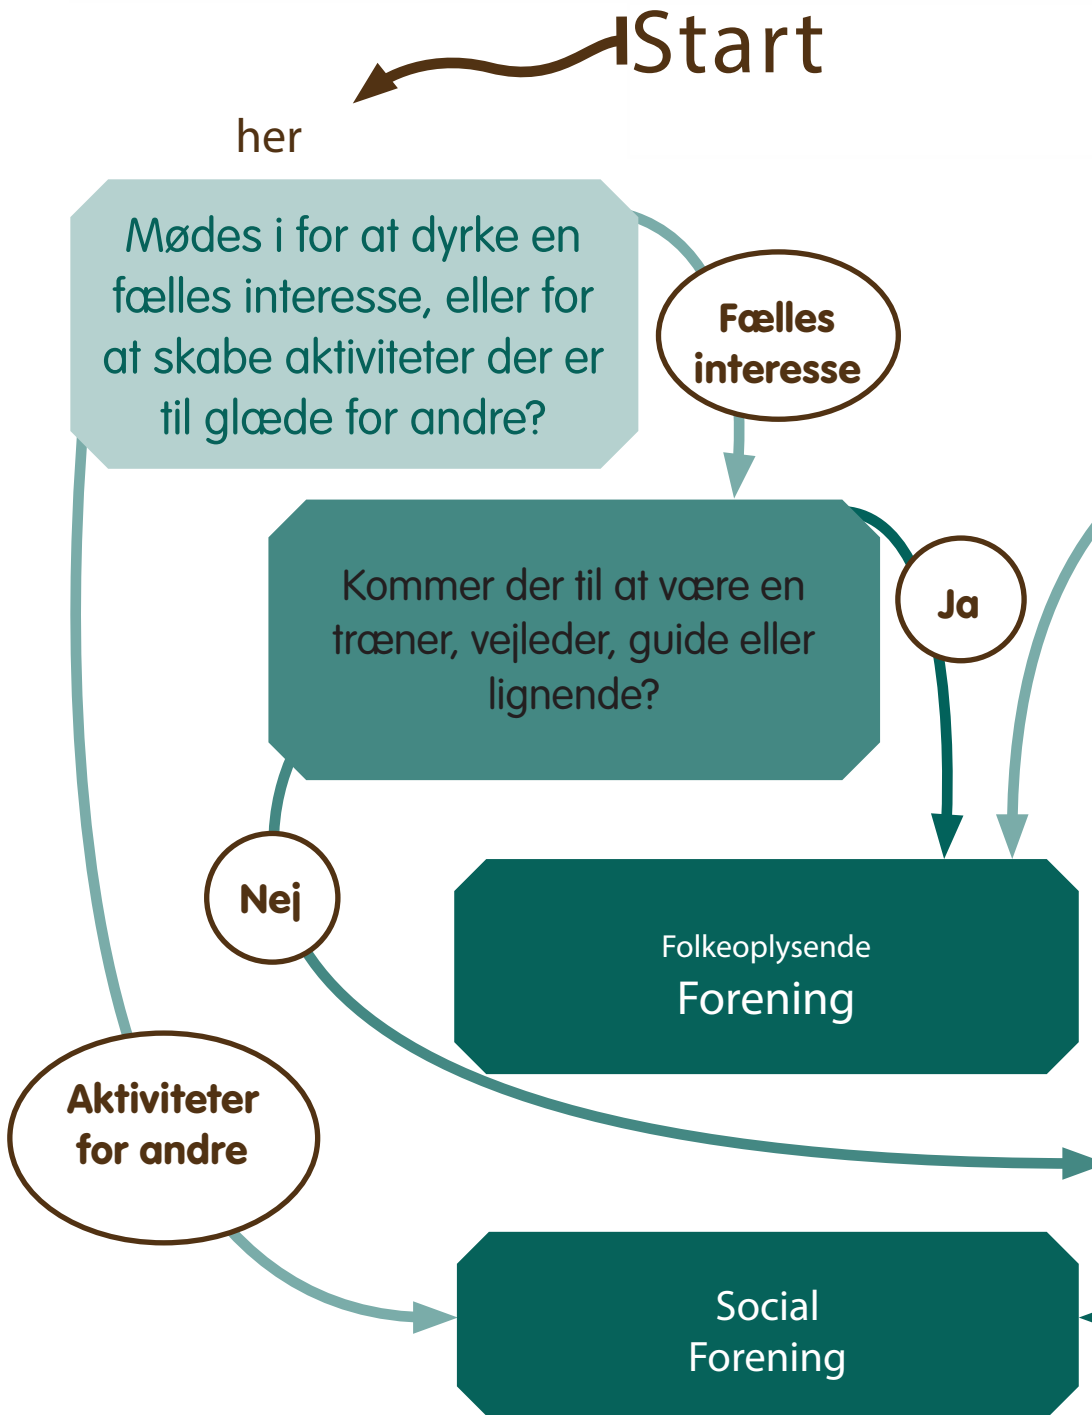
Start

her

Mødes i for at dyrke en fælles interesse, eller for at skabe aktiviteter der er til glæde for andre?

Fælles interesse

Kommer der til at være en træner, vejleder, guide eller lignende?

Ja

Nej

Folkeoplysende
Forening

Aktiviteter for andre

Social
Forening